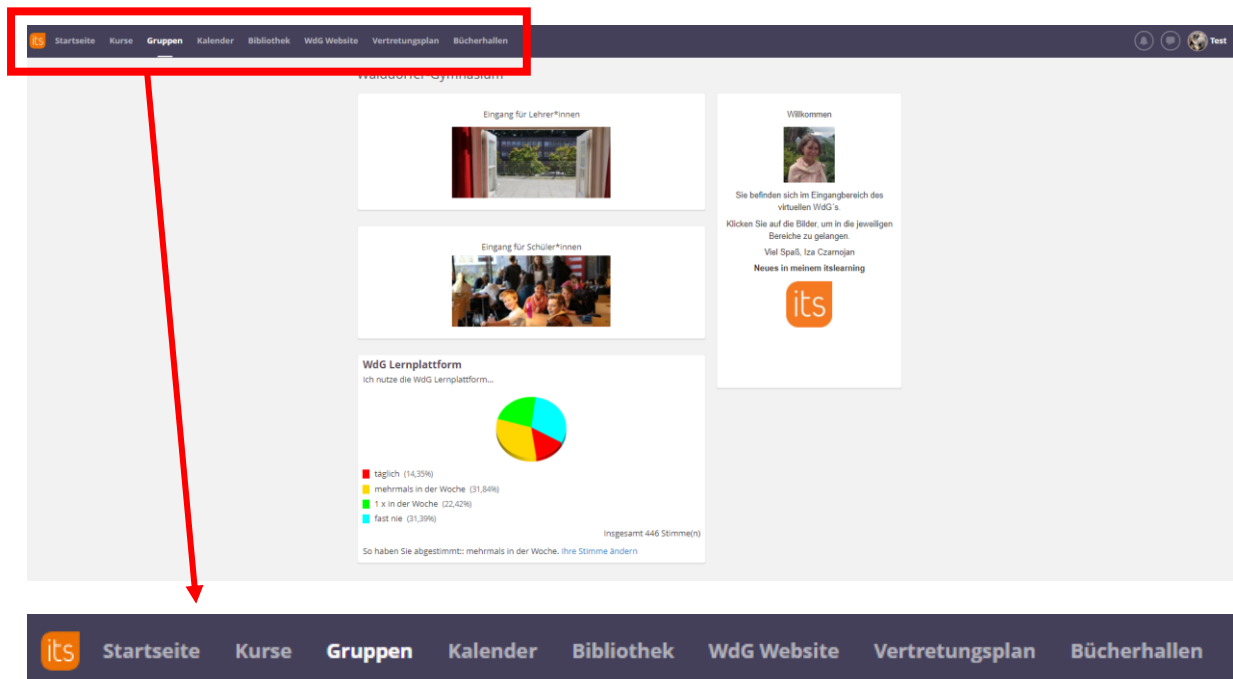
its Startseite Kurse Gruppen Kalender Bibliothek WdG Website Vertretungsplan Bücherhallen

Test

Walddörfer-Gymnasium

Eingang für Lehrer*innen

Eingang für Schüler*innen

Willkommen

Sie befinden sich im Eingangbereich des virtuellen WdG's.

Klicken Sie auf die Bilder, um in die jeweiligen Bereiche zu gelangen.

Viel Spaß, Iza Czarnojan

Neues in meinem itslearning

its

WdG Lernplattform

Ich nutze die WdG Lernplattform...

täglich (14,35%)
mehrmals in der Woche (31,84%)
1 x in der Woche (22,42%)
fast nie (31,39%)

Insgesamt 446 Stimme(n)

So haben Sie abgestimmt:: mehrmals in der Woche. Ihre Stimme ändern

its Startseite Kurse Gruppen Kalender Bibliothek WdG Website Vertretungsplan Bücherhallen